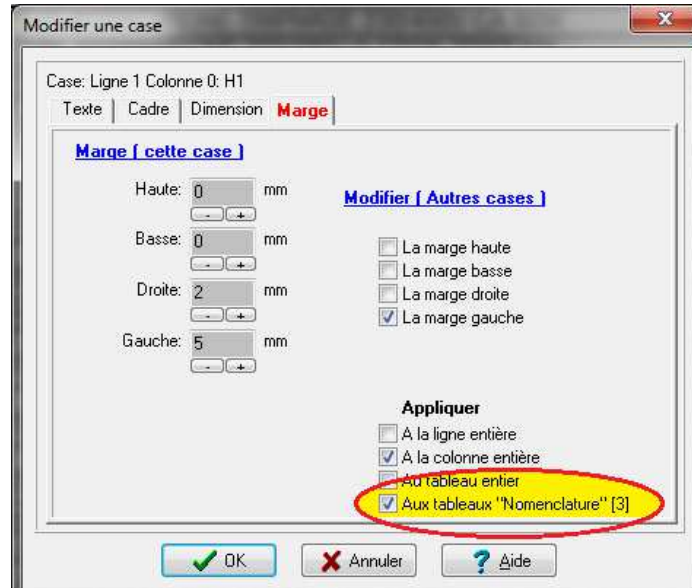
Modifier une case

Case: Ligne 1 Colonne 0: H1

Texte | Cadre | Dimension | Marge

Marge ( cette case )

Haute: 0 mm
- +
Basse: 0 mm
- +
Droite: 2 mm
- +
Gauche: 5 mm
- +

Modifier ( Autres cases )

La marge haute
La marge basse
La marge droite
La marge gauche

Appliquer

A la ligne entière
A la colonne entière
Au tableau entier
Aux tableaux "Nomenclature" [3]

OK
Annuler
Aide